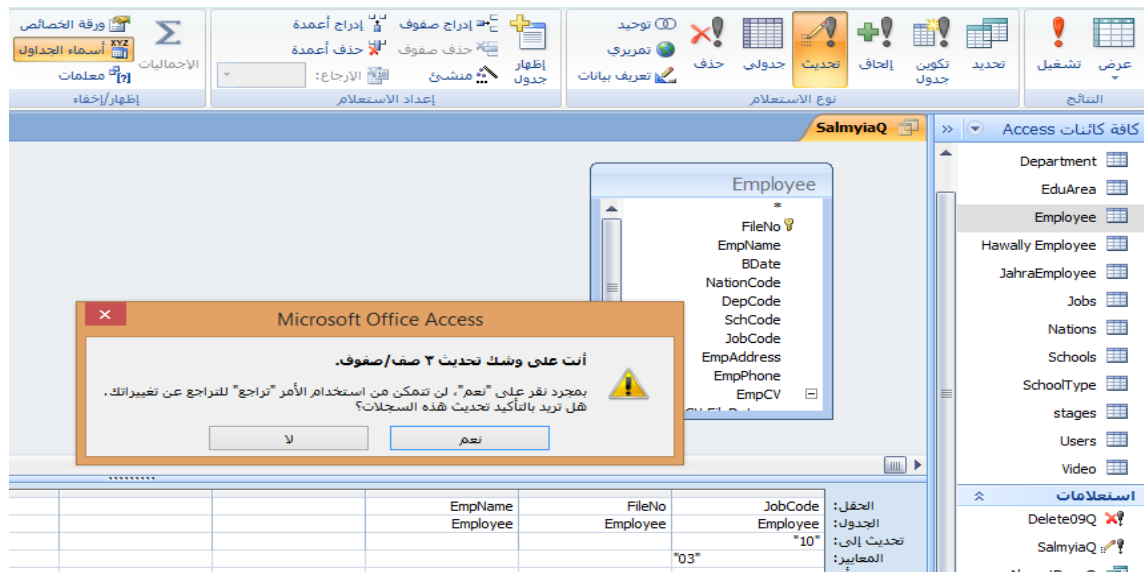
عرض تشغيل
النتائج
تحديد تكوين جدول إلحاق تحديث جدولي حذف
توحيد
تمريري
تعريف بيانات
نوع الاستعلام
إظهار جدول
إدراج صفوف
حذف صفوف
منشئ
إدراج أعمدة
حذف أعمدة
الإرجاع:
إعداد الاستعلام
الإجماليات
ورقة الخصائص
أسماء الجداول
معلمات
إظهار/إخفاء

كافة كائنات Access
Department
EduArea
Employee
Hawally Employee
JahraEmployee
Jobs
Nations
Schools
SchoolType
stages
Users
Video
استعلامات
Delete09Q
SalmyiaQ

SalmyiaQ

Employee
*
FileNo
EmpName
BDate
NationCode
DepCode
SchCode
JobCode
EmpAddress
EmpPhone
EmpCV

Microsoft Office Access
أنت على وشك تحديث ٣ صف/صفوف.
بمجرد نقر على "نعم"، لن تتمكن من استخدام الأمر "تراجع" للتراجع عن تغييراتك. هل تريد بالتأكيد تحديث هذه السجلات؟
نعم
لا

| الحقل: | JobCode | FileNo | EmpName | | |
|---|---|---|---|---|---|
| الجدول: | Employee | Employee | Employee | | |
| تحديث إلى: | "10" | | | | |
| المعايير: | | "03" | | | |